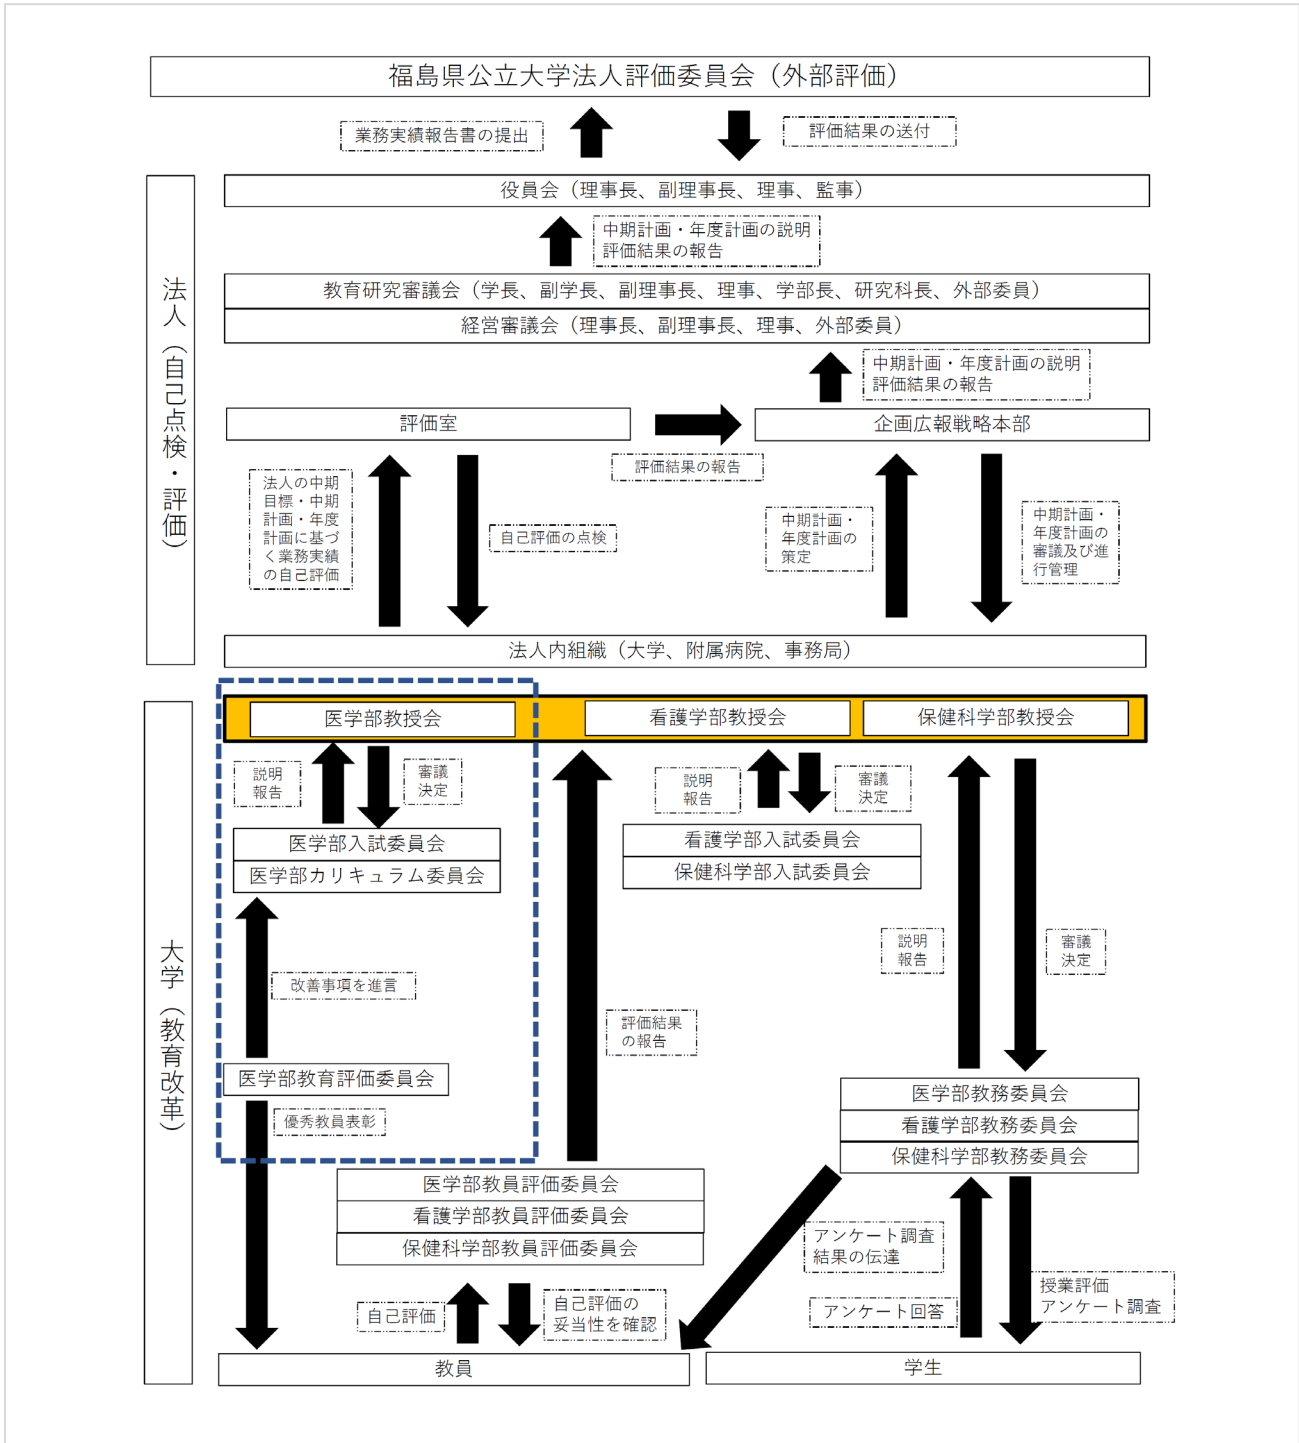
福島県公立大学法人評価委員会（外部評価）

業務実績報告書の提出

評価結果の送付

法人（自己点検・評価）

役員会（理事長、副理事長、理事、監事）

中期計画・年度計画の説明
評価結果の報告

教育研究審議会（学長、副学長、副理事長、理事、学部長、研究科長、外部委員）

経営審議会（理事長、副理事長、理事、外部委員）

中期計画・年度計画の説明
評価結果の報告

評価室

企画広報戦略本部

評価結果の報告

法人の中期目標・中期計画・年度計画に基づく業務実績の自己評価

自己評価の点検

中期計画・年度計画の策定

中期計画・年度計画の審議及び進行管理

法人内組織（大学、附属病院、事務局）

大学（教育改革）

医学部教授会

看護学部教授会

保健科学部教授会

説明報告

審議決定

医学部入試委員会

医学部カリキュラム委員会

説明報告

審議決定

看護学部入試委員会

保健科学部入試委員会

改善事項を進言

医学部教育評価委員会

優秀教員表彰

評価結果の報告

説明報告

審議決定

医学部教務委員会

看護学部教務委員会

保健科学部教務委員会

医学部教員評価委員会

看護学部教員評価委員会

保健科学部教員評価委員会

アンケート調査結果の伝達

アンケート回答

授業評価
アンケート調査

自己評価

自己評価の妥当性を確認

教員

学生